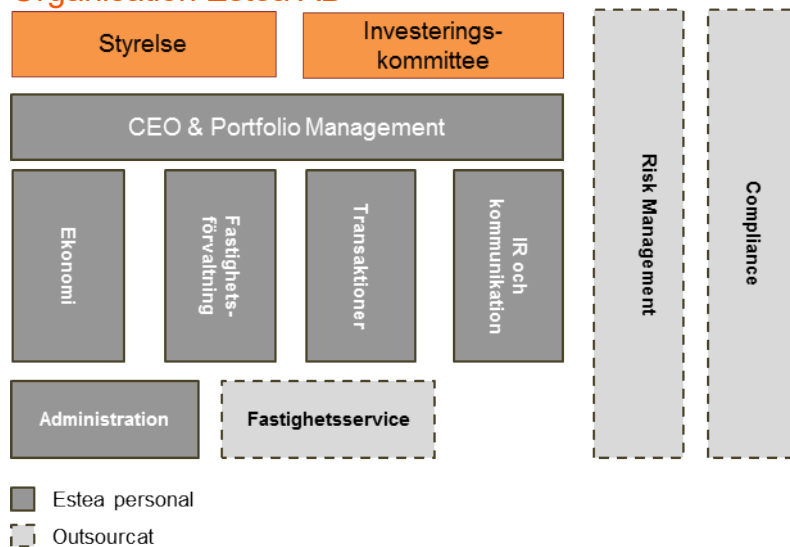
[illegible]

Styrelse

Investeringskommittee

CEO & Portfolio Management

Ekonomi

Fastighetsförvaltning

Transaktioner

IR och kommunikation

Risk Management

Compliance

Administration

Fastighetsservice

Estea personal

Outsourcat